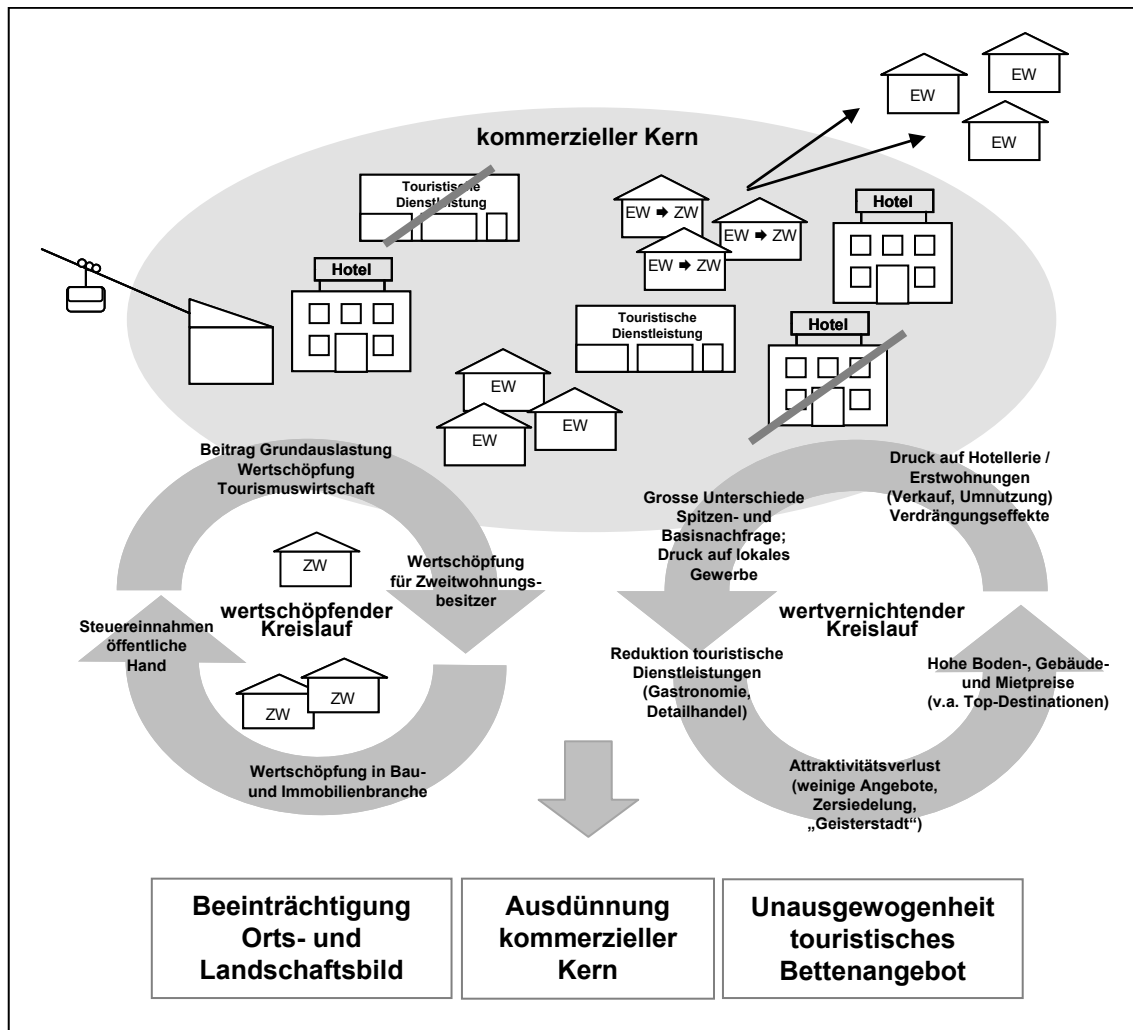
EW
EW
EW

kommerzieller Kern

Touristische Dienstleistung

EW ➡ ZW
EW ➡ ZW
EW ➡ ZW

Hotel

Hotel

Touristische Dienstleistung

Hotel

EW
EW
EW

Beitrag Grundauslastung Wertschöpfung Tourismuswirtschaft

ZW

Wertschöpfung für Zweitwohnungsbesitzer

wertschöpfender Kreislauf

Steuereinnahmen öffentliche Hand

ZW
ZW

Wertschöpfung in Bau- und Immobilienbranche

Druck auf Hotellerie / Erstwohnungen (Verkauf, Umnutzung) Verdrängungseffekte

Grosse Unterschiede Spitzen- und Basisnachfrage; Druck auf lokales Gewerbe

wertvernichtender Kreislauf

Reduktion touristische Dienstleistungen (Gastronomie, Detailhandel)

Hohe Boden-, Gebäude- und Mietpreise (v.a. Top-Destinationen)

Attraktivitätsverlust (weinige Angebote, Zersiedelung, „Geisterstadt")

Beeinträchtigung Orts- und Landschaftsbild

Ausdünnung kommerzieller Kern

Unausgewogenheit touristisches Bettenangebot